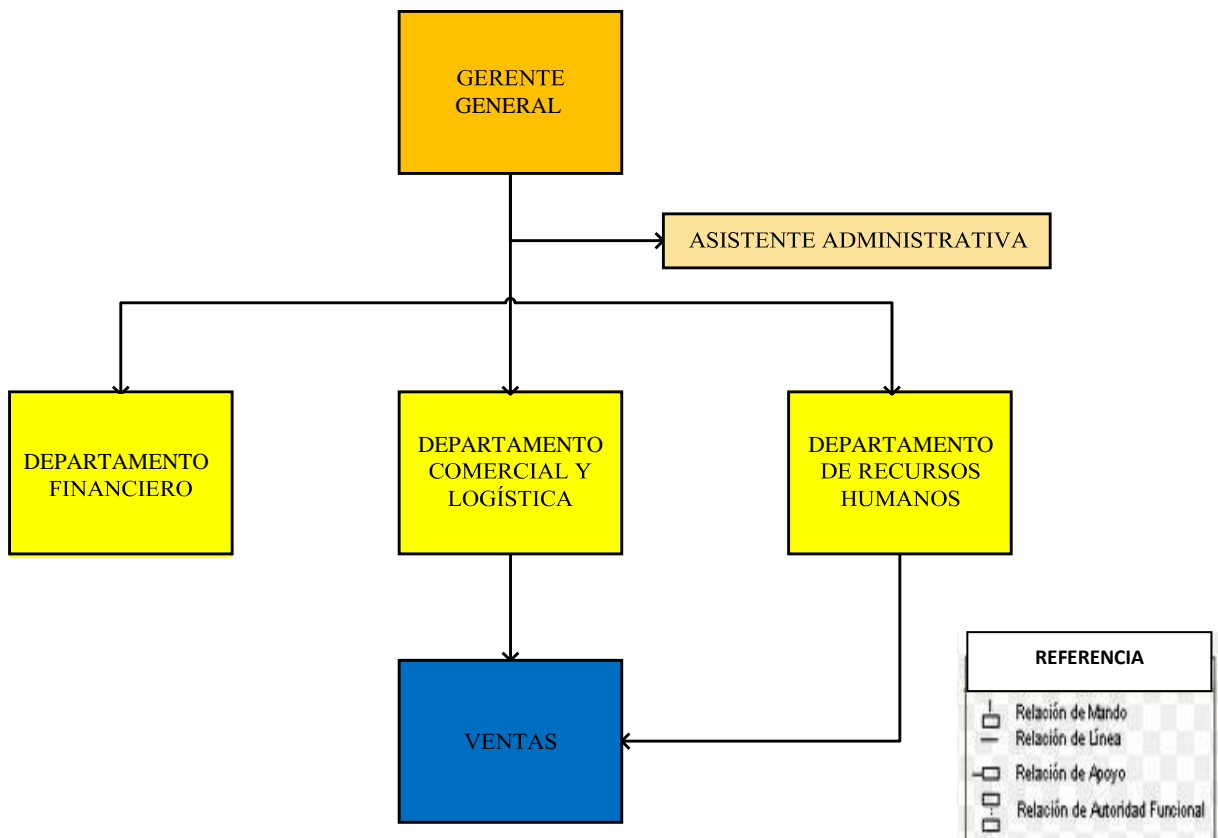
GERENTE GENERAL

ASISTENTE ADMINISTRATIVA

DEPARTAMENTO FINANCIERO

DEPARTAMENTO COMERCIAL Y LOGÍSTICA

DEPARTAMENTO DE RECURSOS HUMANOS

VENTAS

REFERENCIA

Relación de Mando
Relación de Línea
Relación de Apoyo
Relación de Autoridad Funcional